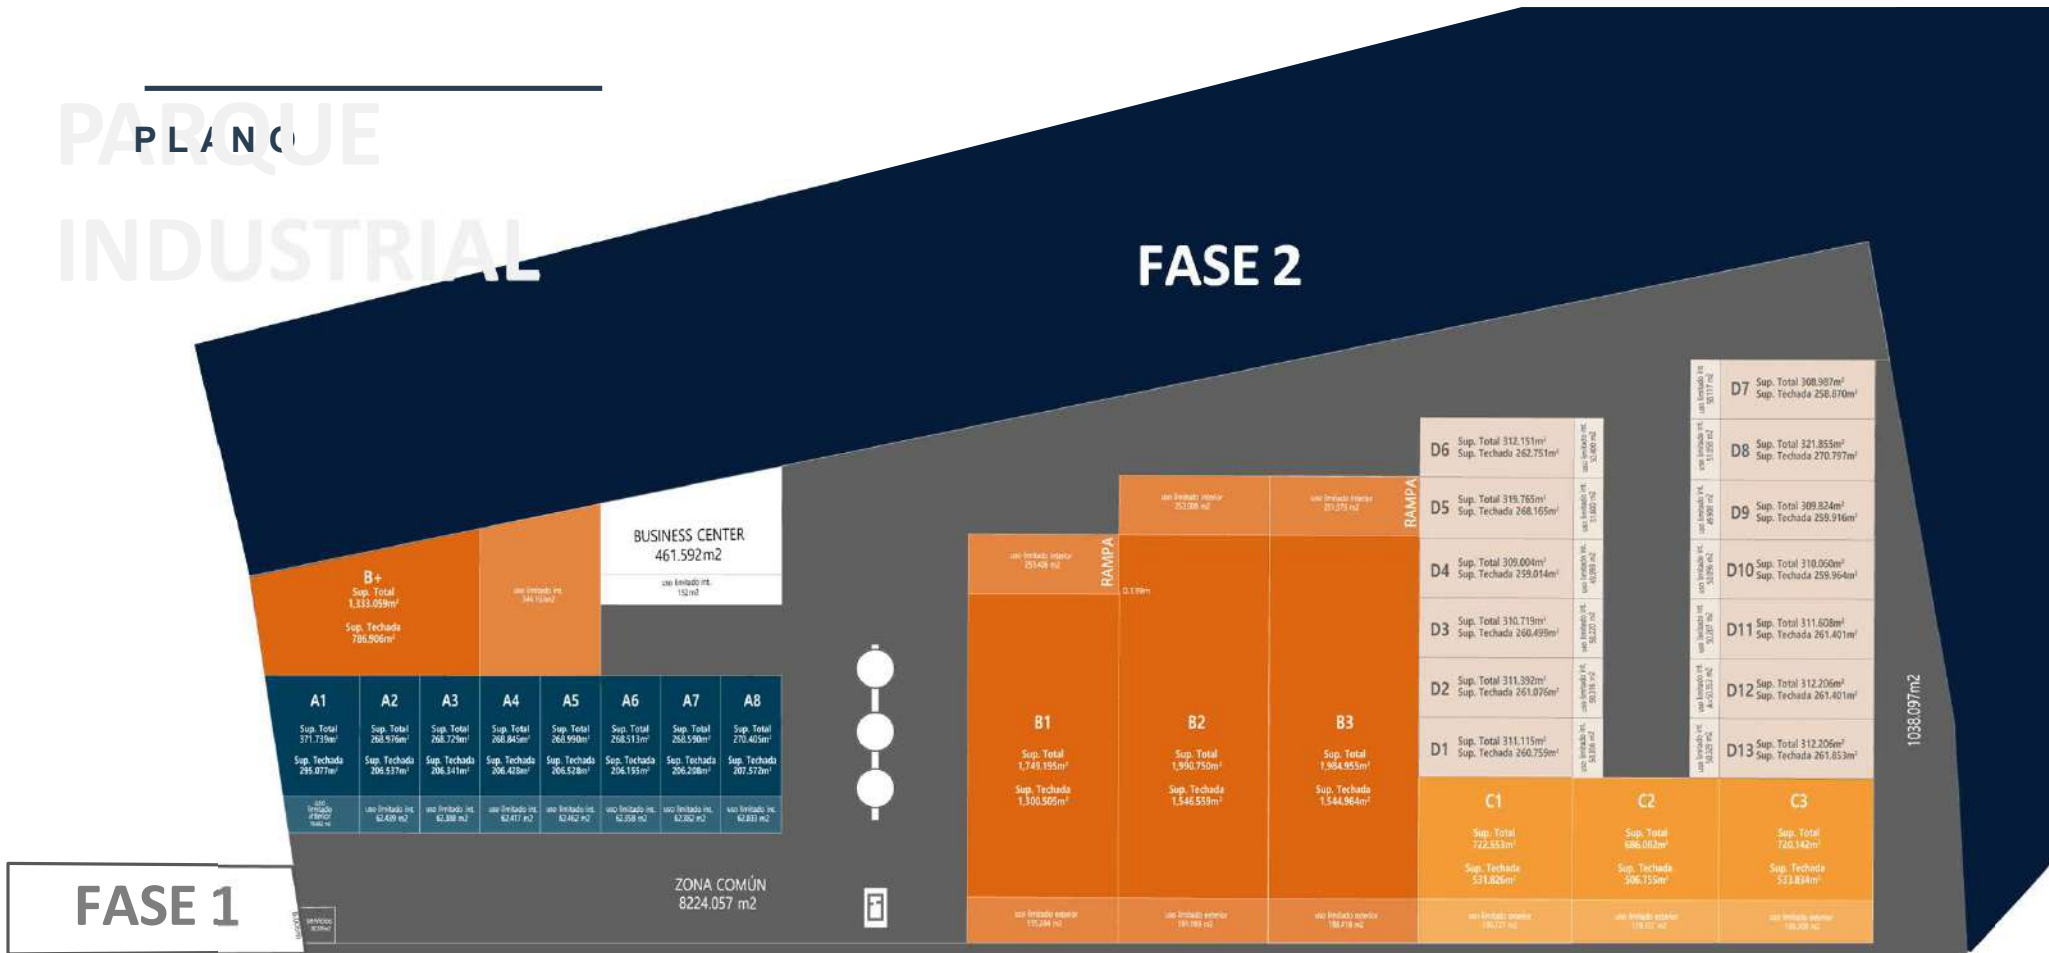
PARQUE INDUSTRIAL

PLANO

FASE 2

BUSINESS CENTER
461.592m2
uso limitado int. 152m2

B+
Sup. Total
1,333.059m²
Sup. Techada
786.906m²

uso limitado int. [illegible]

A1
Sup. Total
371.739m²
Sup. Techada
295.077m²

A2
Sup. Total
268.976m²
Sup. Techada
206.537m²

A3
Sup. Total
268.729m²
Sup. Techada
206.341m²

A4
Sup. Total
268.845m²
Sup. Techada
206.428m²

A5
Sup. Total
268.990m²
Sup. Techada
206.528m²

A6
Sup. Total
268.513m²
Sup. Techada
206.155m²

A7
Sup. Total
268.590m²
Sup. Techada
206.208m²

A8
Sup. Total
270.405m²
Sup. Techada
207.572m²

uso limitado interior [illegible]
uso limitado int. 62.439 m2
uso limitado int. 62.388 m2
uso limitado int. 62.417 m2
uso limitado int. 62.462 m2
uso limitado int. 62.358 m2
uso limitado int. 62.382 m2
uso limitado int. 62.833 m2

RAMPA
RAMPA

uso limitado interior 253.408 m2
uso limitado interior 252.008 m2
uso limitado interior 251.373 m2

B1
Sup. Total
1,749.195m²
Sup. Techada
1,300.505m²

B2
Sup. Total
1,990.750m²
Sup. Techada
1,546.559m²

B3
Sup. Total
1,984.955m²
Sup. Techada
1,544.964m²

uso limitado exterior 195.244 m2
uso limitado exterior 191.993 m2
uso limitado exterior 188.418 m2

D6 Sup. Total 312.151m² Sup. Techada 262.751m²
D5 Sup. Total 319.765m² Sup. Techada 268.165m²
D4 Sup. Total 309.004m² Sup. Techada 259.014m²
D3 Sup. Total 310.719m² Sup. Techada 260.499m²
D2 Sup. Total 311.392m² Sup. Techada 261.076m²
D1 Sup. Total 311.115m² Sup. Techada 260.759m²

D7 Sup. Total 308.987m² Sup. Techada 258.870m²
D8 Sup. Total 321.855m² Sup. Techada 270.797m²
D9 Sup. Total 309.824m² Sup. Techada 259.916m²
D10 Sup. Total 310.060m² Sup. Techada 259.964m²
D11 Sup. Total 311.608m² Sup. Techada 261.401m²
D12 Sup. Total 312.206m² Sup. Techada 261.401m²
D13 Sup. Total 312.206m² Sup. Techada 261.853m²

C1
Sup. Total
722.553m²
Sup. Techada
531.826m²

C2
Sup. Total
686.002m²
Sup. Techada
506.755m²

C3
Sup. Total
720.142m²
Sup. Techada
533.834m²

uso limitado exterior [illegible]
uso limitado exterior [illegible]
uso limitado exterior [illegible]

1038.097m2

ZONA COMÚN
8224.057 m2

FASE 1

servicios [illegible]